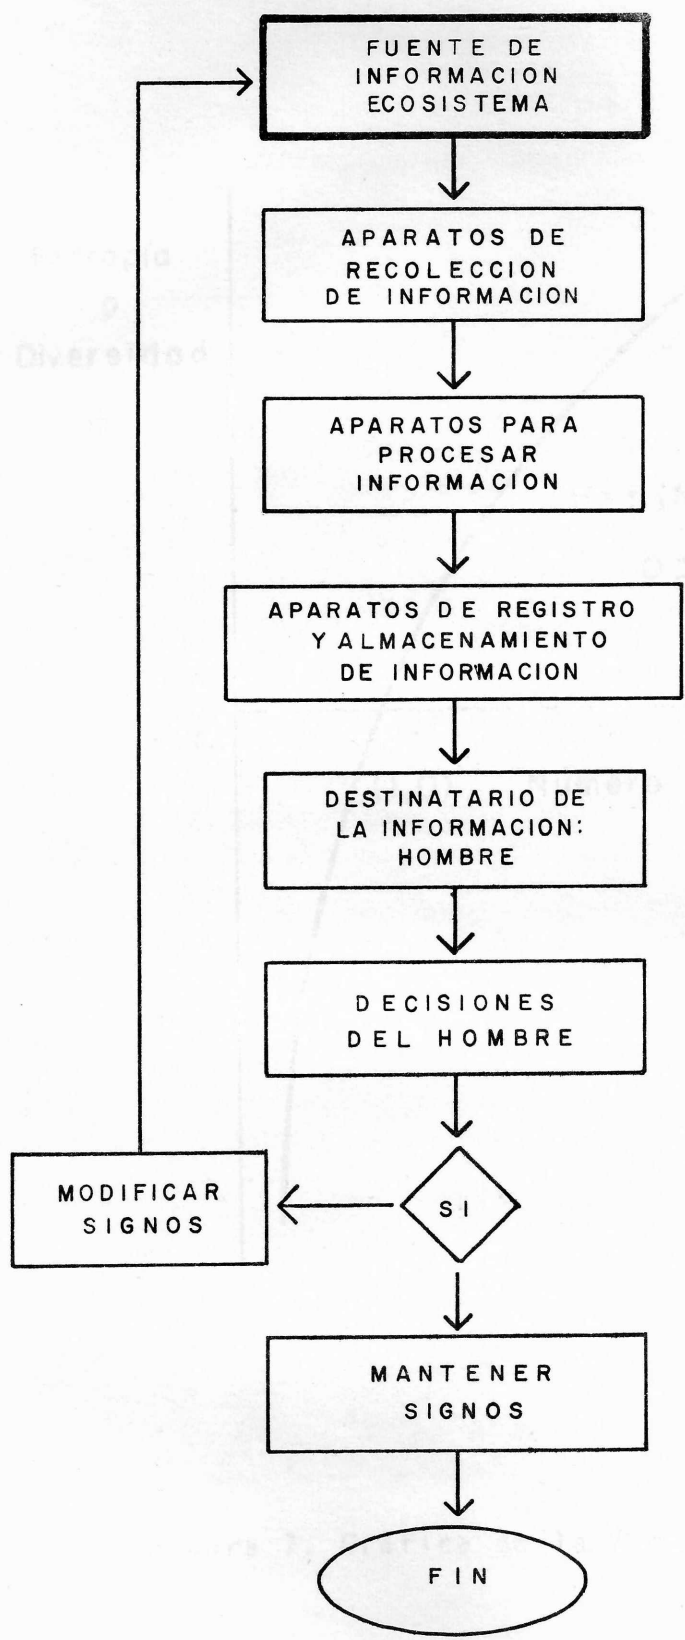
FUENTE DE INFORMACION ECOSISTEMA

APARATOS DE RECOLECCION DE INFORMACION

APARATOS PARA PROCESAR INFORMACION

APARATOS DE REGISTRO Y ALMACENAMIENTO DE INFORMACION

DESTINATARIO DE LA INFORMACION: HOMBRE

DECISIONES DEL HOMBRE

SI

MODIFICAR SIGNOS

MANTENER SIGNOS

FIN